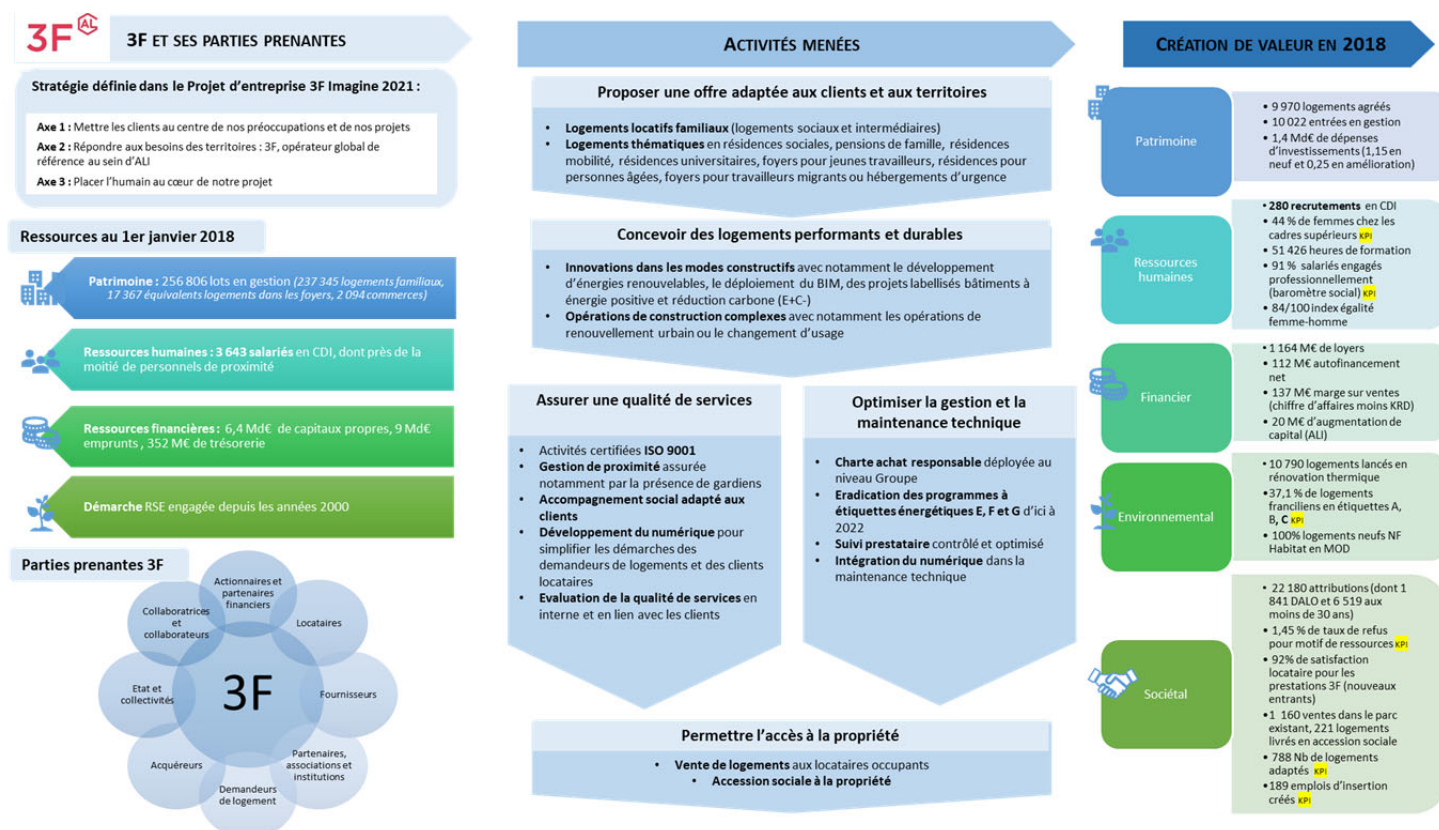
3F AL

3F ET SES PARTIES PRENANTES

Stratégie définie dans le Projet d'entreprise 3F Imagine 2021 :

Axe 1 : Mettre les clients au centre de nos préoccupations et de nos projets
Axe 2 : Répondre aux besoins des territoires : 3F, opérateur global de référence au sein d'ALI
Axe 3 : Placer l'humain au cœur de notre projet

Ressources au 1er janvier 2018

Patrimoine : 256 806 lots en gestion (237 345 logements familiaux, 17 367 équivalents logements dans les foyers, 2 094 commerces)

Ressources humaines : 3 643 salariés en CDI, dont près de la moitié de personnels de proximité

Ressources financières : 6,4 Md€ de capitaux propres, 9 Md€ emprunts , 352 M€ de trésorerie

Démarche RSE engagée depuis les années 2000

Parties prenantes 3F

3F
Actionnaires et partenaires financiers
Locataires
Fournisseurs
Partenaires, associations et institutions
Demandeurs de logement
Acquéreurs
Etat et collectivités
Collaboratrices et collaborateurs

ACTIVITÉS MENÉES

Proposer une offre adaptée aux clients et aux territoires
• Logements locatifs familiaux (logements sociaux et intermédiaires)
• Logements thématiques en résidences sociales, pensions de famille, résidences mobilité, résidences universitaires, foyers pour jeunes travailleurs, résidences pour personnes âgées, foyers pour travailleurs migrants ou hébergements d'urgence

Concevoir des logements performants et durables
• Innovations dans les modes constructifs avec notamment le développement d'énergies renouvelables, le déploiement du BIM, des projets labellisés bâtiments à énergie positive et réduction carbone (E+C-)
• Opérations de construction complexes avec notamment les opérations de renouvellement urbain ou le changement d'usage

Assurer une qualité de services
• Activités certifiées ISO 9001
• Gestion de proximité assurée notamment par la présence de gardiens
• Accompagnement social adapté aux clients
• Développement du numérique pour simplifier les démarches des demandeurs de logements et des clients locataires
• Evaluation de la qualité de services en interne et en lien avec les clients

Optimiser la gestion et la maintenance technique
• Charte achat responsable déployée au niveau Groupe
• Eradication des programmes à étiquettes énergétiques E, F et G d'ici à 2022
• Suivi prestataire contrôlé et optimisé
• Intégration du numérique dans la maintenance technique

Permettre l'accès à la propriété
• Vente de logements aux locataires occupants
• Accession sociale à la propriété

CRÉATION DE VALEUR EN 2018

Patrimoine
• 9 970 logements agréés
• 10 022 entrées en gestion
• 1,4 Md€ de dépenses d'investissements (1,15 en neuf et 0,25 en amélioration)

Ressources humaines
• 280 recrutements en CDI
• 44 % de femmes chez les cadres supérieurs KPI
• 51 426 heures de formation
• 91 % salariés engagés professionnellement (baromètre social) KPI
• 84/100 index égalité femme-homme

Financier
• 1 164 M€ de loyers
• 112 M€ autofinancement net
• 137 M€ marge sur ventes (chiffre d'affaires moins KRD)
• 20 M€ d'augmentation de capital (ALI)

Environnemental
• 10 790 logements lancés en rénovation thermique
• 37,1 % de logements franciliens en étiquettes A, B, C KPI
• 100% logements neufs NF Habitat en MOD

Sociétal
• 22 180 attributions (dont 1 841 DALO et 6 519 aux moins de 30 ans)
• 1,45 % de taux de refus pour motif de ressources KPI
• 92% de satisfaction locataire pour les prestations 3F (nouveaux entrants)
• 1 160 ventes dans le parc existant, 221 logements livrés en accession sociale
• 788 Nb de logements adaptés KPI
• 189 emplois d'insertion créés KPI